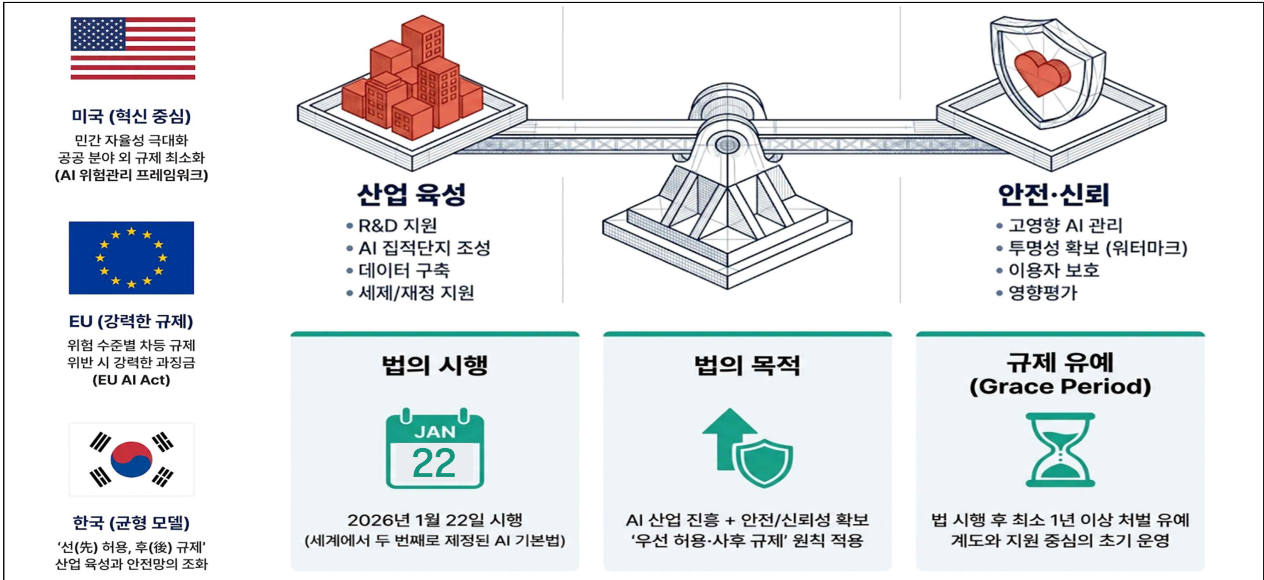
미국 (혁신 중심)
민간 자율성 극대화
공공 분야 외 규제 최소화
(AI 위험관리 프레임워크)

EU (강력한 규제)
위험 수준별 차등 규제
위반 시 강력한 과징금
(EU AI Act)

한국 (균형 모델)
'선(先) 허용, 후(後) 규제'
산업 육성과 안전망의 조화

산업 육성
• R&D 지원
• AI 집적단지 조성
• 데이터 구축
• 세제/재정 지원

안전·신뢰
• 고영향 AI 관리
• 투명성 확보 (워터마크)
• 이용자 보호
• 영향평가

법의 시행
JAN
22
2026년 1월 22일 시행
(세계에서 두 번째로 제정된 AI 기본법)

법의 목적
AI 산업 진흥 + 안전/신뢰성 확보
'우선 허용·사후 규제' 원칙 적용

규제 유예
(Grace Period)
법 시행 후 최소 1년 이상 처벌 유예
계도와 지원 중심의 초기 운영